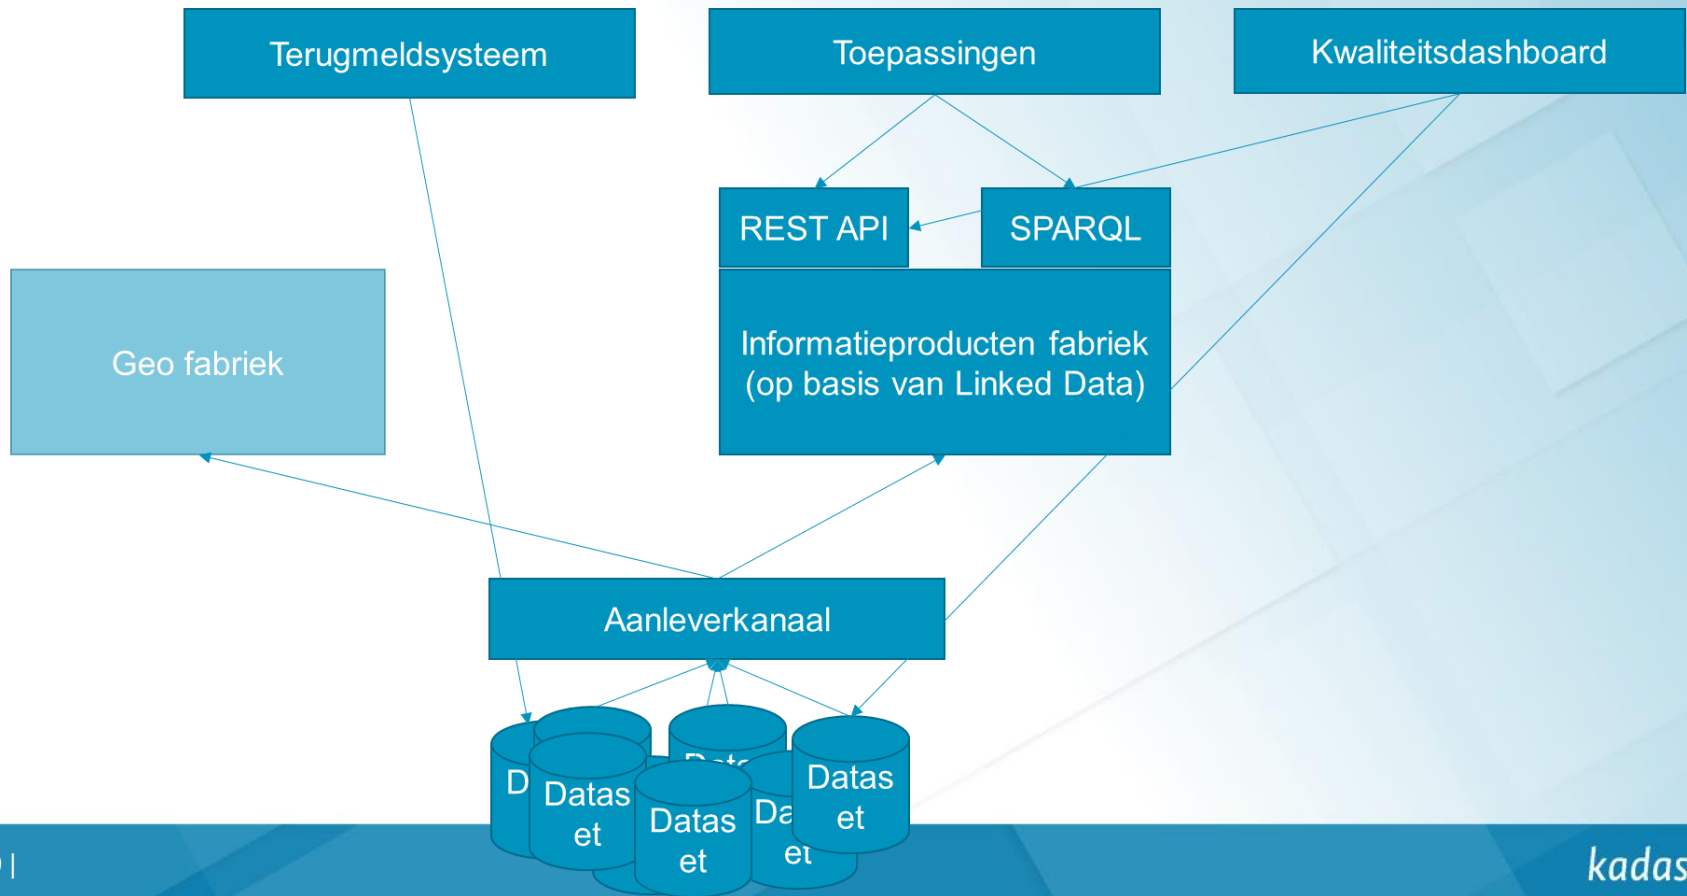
Terugmeldsysteem

Toepassingen

Kwaliteitsdashboard

REST API

SPARQL

Geo fabriek

Informatieproducten fabriek (op basis van Linked Data)

Aanleverkanaal

D

Datas et

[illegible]

Datas et

Da et

Datas et

|

kadas